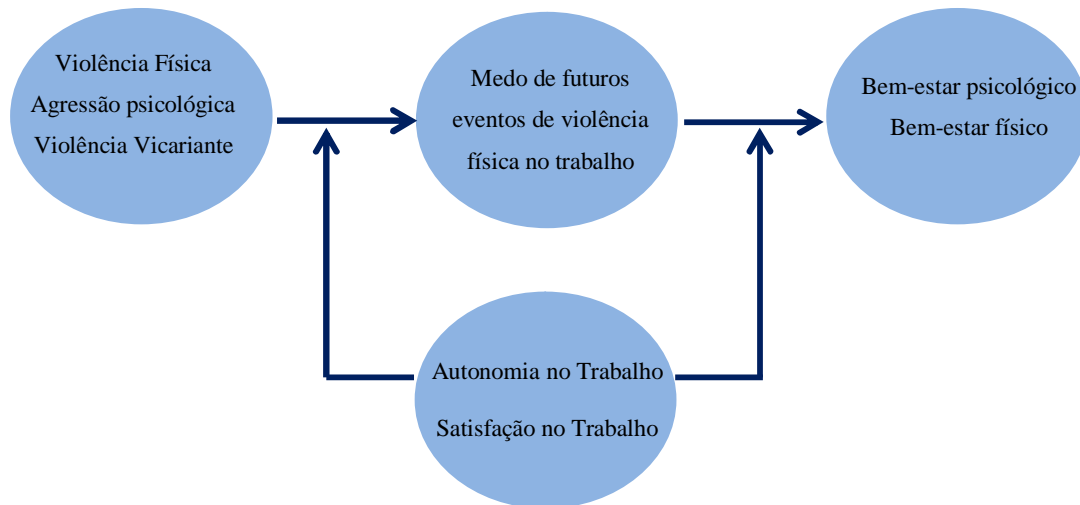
Violência Física
Agressão psicológica
Violência Vicariante

Medo de futuros eventos de violência física no trabalho

Bem-estar psicológico
Bem-estar físico

Autonomia no Trabalho
Satisfação no Trabalho